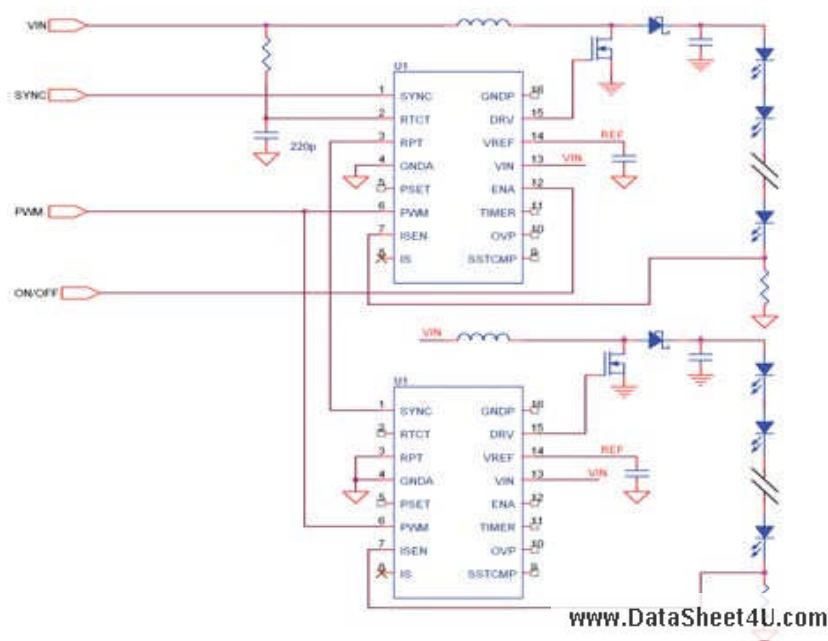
VIN

SYNC

PWM

ON/OFF

220p

U1
1 SYNC
2 RTCT
3 RPT
4 GNDA
5 PSET
6 PWM
7 ISEN
8 IS
GNDP 16
DRV 15
VREF 14
VIN 13
ENA 12
TIMER 11
OVP 10
SSTCMP 9

REF
VIN

VIN

U1
1 SYNC
2 RTCT
3 RPT
4 GNDA
5 PSET
6 PWM
7 ISEN
8 IS
GNDP 16
DRV 15
VREF 14
VIN 13
ENA 12
TIMER 11
OVP 10
SSTCMP 9

REF
VIN

www.DataSheet4U.com